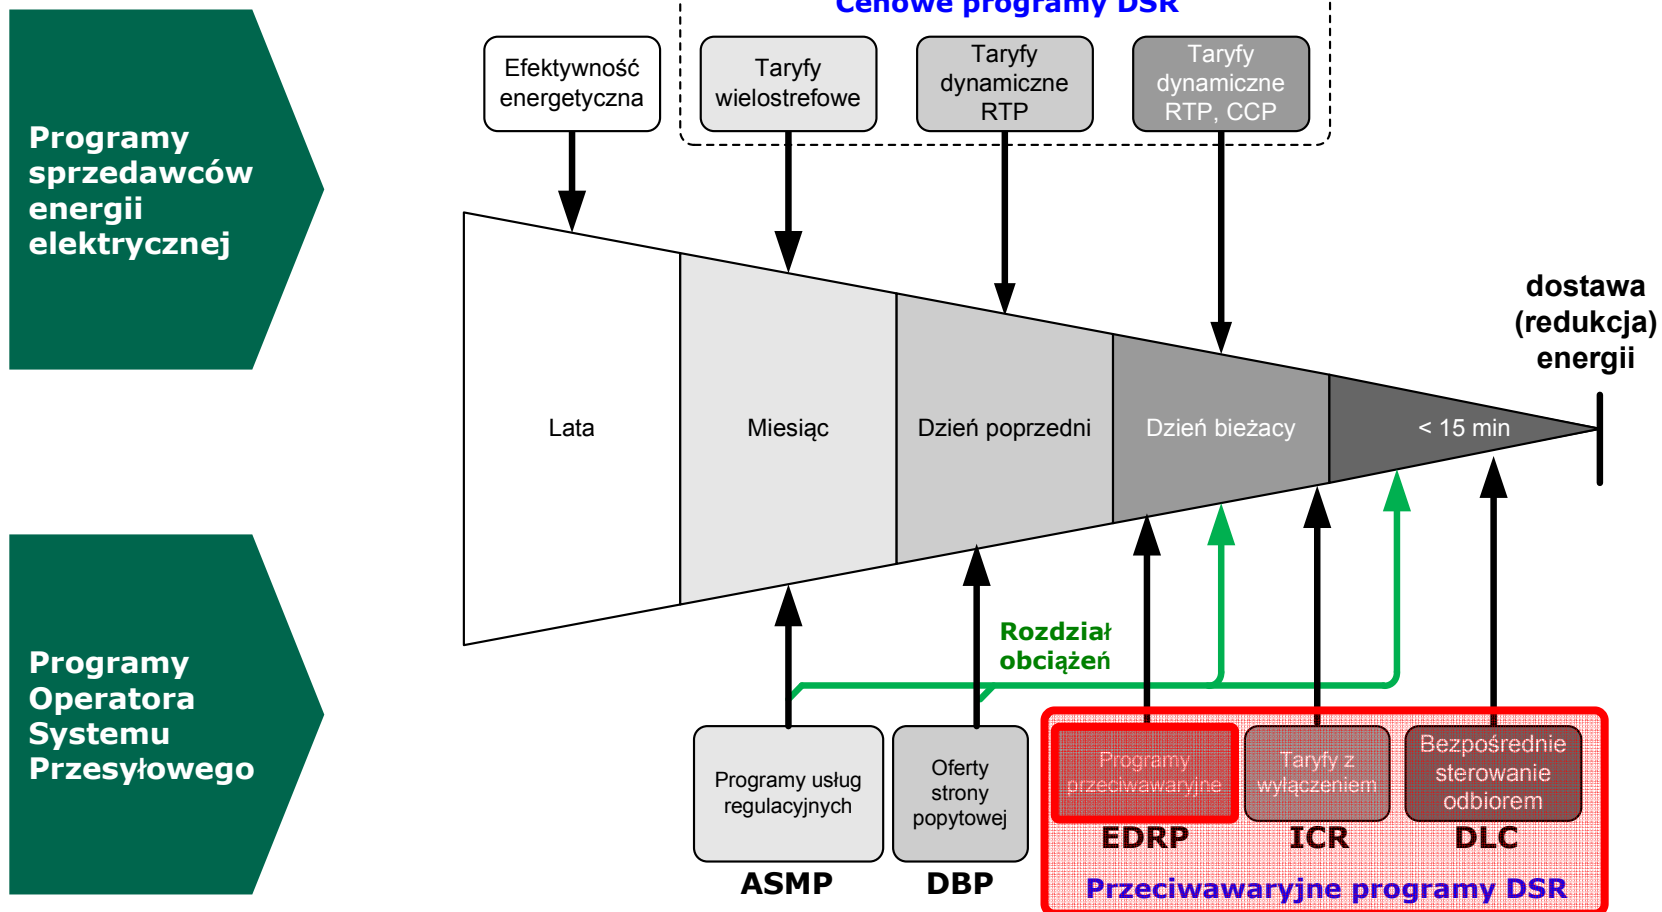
Cenowe programy DSR

Programy sprzedawców energii elektrycznej

Efektywność energetyczna

Taryfy wielostrefowe

Taryfy dynamiczne RTP

Taryfy dynamiczne RTP, CCP

dostawa (redukcja) energii

Lata

Miesiąc

Dzień poprzedni

Dzień bieżący

< 15 min

Rozdział obciążeń

Programy Operatora Systemu Przesyłowego

Programy usług regulacyjnych

ASMP

Oferty strony popytowej

DBP

Programy przeciwawaryjne

EDRP

Taryfy z wyłączeniem

ICR

Bezpośrednie sterowanie odbiorem

DLC

Przeciwawaryjne programy DSR